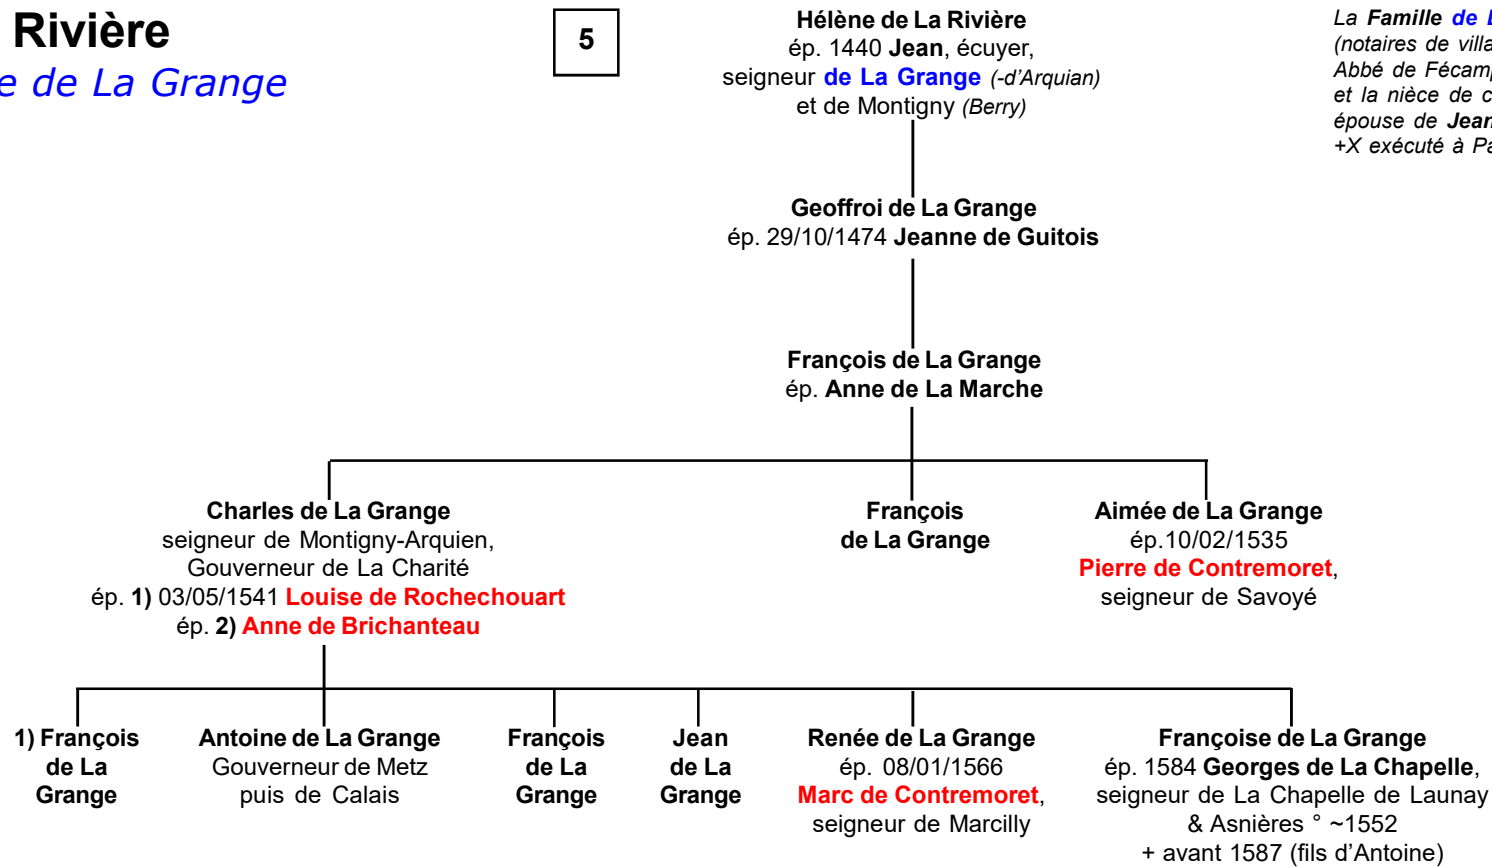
Rivière
e de La Grange

5

Hélène de La Rivière
ép. 1440 Jean, écuyer, seigneur de La Grange (-d'Arquian) et de Montigny (Berry)

La Famille de L
(notaires de villa
Abbé de Fécamp
et la nièce de c
épouse de Jean
+X exécuté à Pa

Geoffroi de La Grange
ép. 29/10/1474 Jeanne de Guitois

François de La Grange
ép. Anne de La Marche

Charles de La Grange
seigneur de Montigny-Arquien, Gouverneur de La Charité
ép. 1) 03/05/1541 Louise de Rochechouart
ép. 2) Anne de Brichanteau

François de La Grange

Aimée de La Grange
ép.10/02/1535
Pierre de Contremoret, seigneur de Savoyé

1) François de La Grange

Antoine de La Grange
Gouverneur de Metz puis de Calais

François de La Grange

Jean de La Grange

Renée de La Grange
ép. 08/01/1566
Marc de Contremoret, seigneur de Marcilly

Françoise de La Grange
ép. 1584 Georges de La Chapelle, seigneur de La Chapelle de Launay & Asnières ° ~1552
+ avant 1587 (fils d'Antoine)